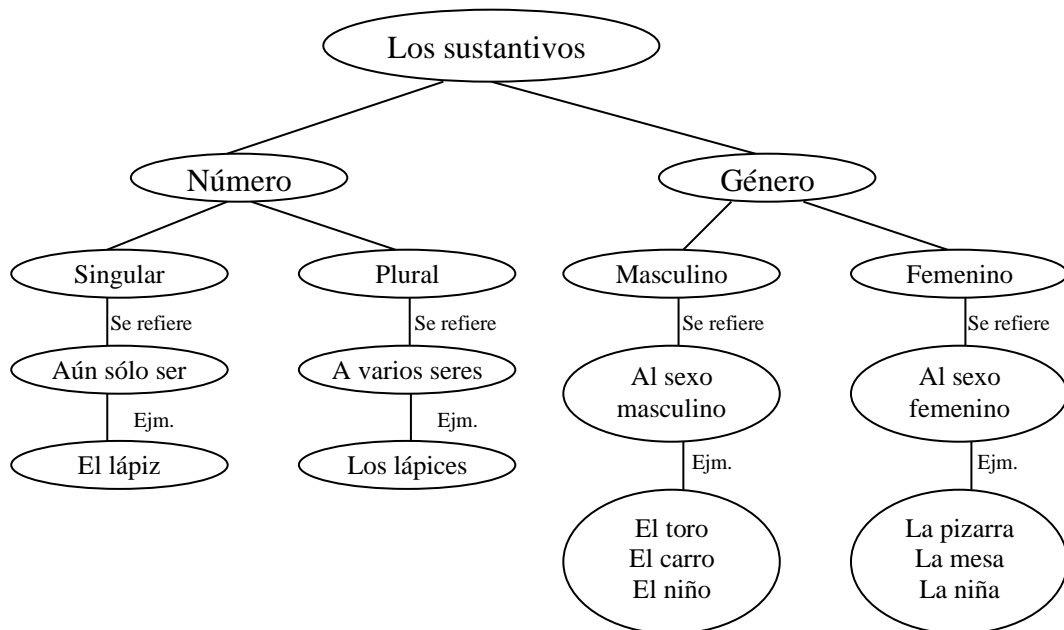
Los sustantivos

Número

Singular
Se refiere
Aún sólo ser
Ejm.
El lápiz

Plural
Se refiere
A varios seres
Ejm.
Los lápices

Género

Masculino
Se refiere
Al sexo masculino
Ejm.
El toro
El carro
El niño

Femenino
Se refiere
Al sexo femenino
Ejm.
La pizarra
La mesa
La niña